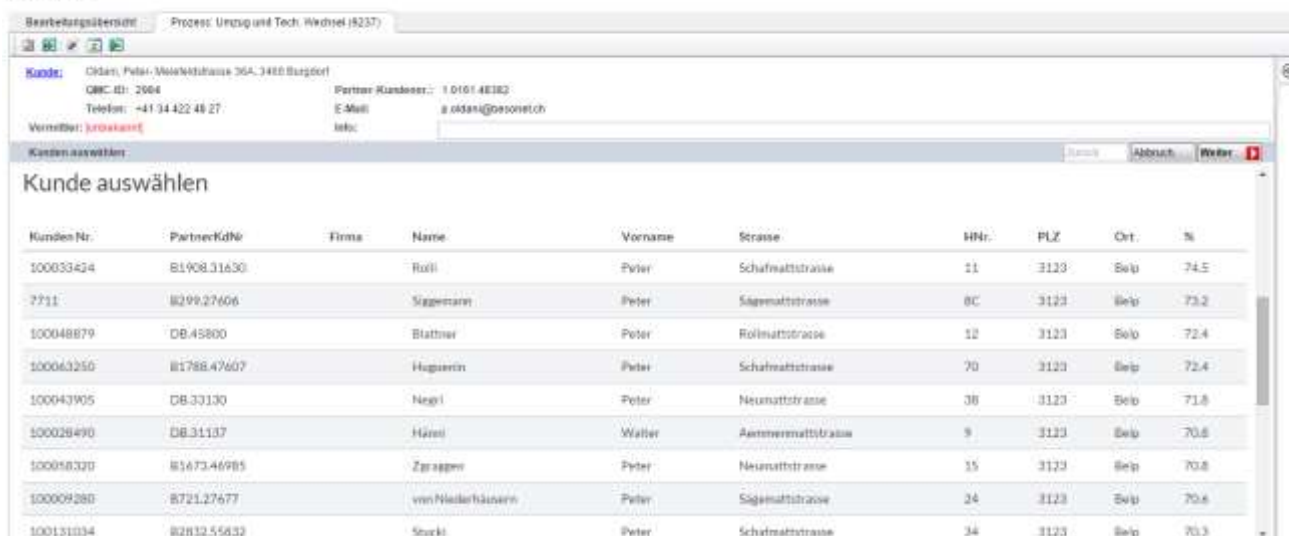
Bearbeitungsübersicht | Prozess: Umzug und Tech. Wechsel (6237)

Kunde: Oldani, Peter- Meielefeldstrasse 36A, 3400 Burgdorf
QMC-ID: 2904
Telefon: +41 34 422 46 27
Partner Kundennr.: 1.0161.48382
E-Mail: a.oldani@besonet.ch
Vermittler: [unbekannt]
Info:

Kunden auswählen
Suche | Abbruch | Weiter

Kunde auswählen

| Kunden Nr. | PartnerKdNr | Firma | Name | Vorname | Strasse | HNr. | PLZ | Ort | % |
|---|---|---|---|---|---|---|---|---|---|
| 100033424 | B1908.31630 | | Rolli | Peter | Schafmattstrasse | 11 | 3123 | Belp | 74.5 |
| 7711 | B299.27606 | | Siggemann | Peter | Sägemattstrasse | 8C | 3123 | Belp | 73.2 |
| 100048879 | DB.45800 | | Blattner | Peter | Rollmattstrasse | 12 | 3123 | Belp | 72.4 |
| 100063250 | B1788.47607 | | Huguenin | Peter | Schafmattstrasse | 70 | 3123 | Belp | 72.4 |
| 100043905 | DB.33130 | | Negri | Peter | Neumattstrasse | 38 | 3123 | Belp | 71.8 |
| 100028490 | DB.31137 | | Härri | Walter | Aemmenmattstrasse | 9 | 3123 | Belp | 70.8 |
| 100058320 | B1673.46985 | | Zgraggen | Peter | Neumattstrasse | 15 | 3123 | Belp | 70.8 |
| 100009280 | B721.27677 | | von Niederhäusern | Peter | Sägemattstrasse | 24 | 3123 | Belp | 70.6 |
| 100131034 | B2832.55832 | | Stucki | Peter | Schafmattstrasse | 34 | 3123 | Belp | 70.3 |